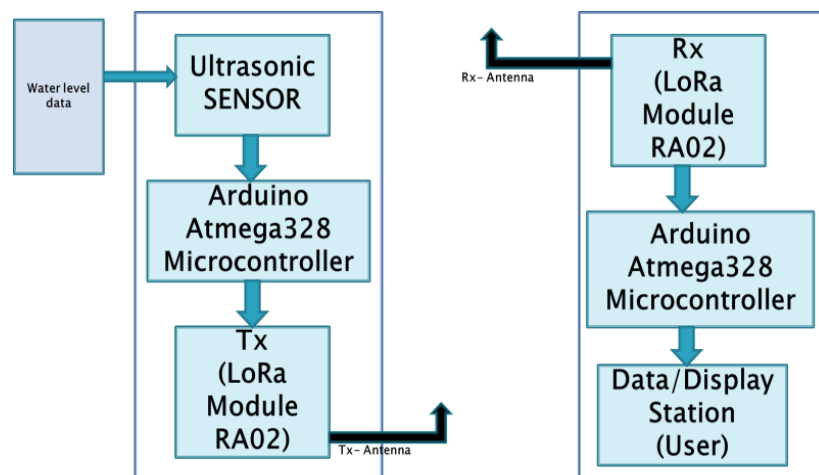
Water level data

Ultrasonic SENSOR

Arduino Atmega328 Microcontroller

Tx (LoRa Module RA02)

Tx- Antenna

Rx- Antenna

Rx (LoRa Module RA02)

Arduino Atmega328 Microcontroller

Data/Display Station (User)